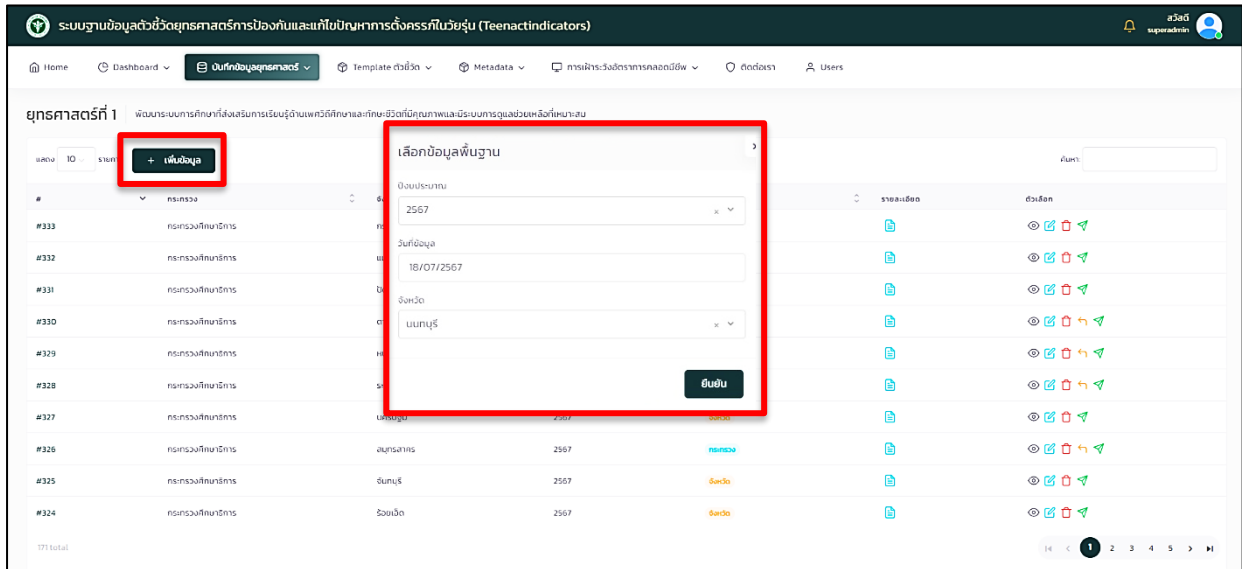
ระบบฐานข้อมูลตัวชี้วัดยุทธศาสตร์การป้องกันและแก้ไขปัญหาการตั้งครรภ์ในวัยรุ่น (Teenactindicators)

สวัสดี
superadmin

Home | Dashboard | บันทึกข้อมูลยุทธศาสตร์ | Template ตัวชี้วัด | Metadata | การเฝ้าระวังอัตราการคลอดมีชีพ | ติดต่อเรา | Users

ยุทธศาสตร์ที่ 1 พัฒนาระบบการศึกษาที่ส่งเสริมการเรียนรู้ด้านเพศวิถีศึกษาและทักษะชีวิตที่มีคุณภาพและมีระบบการดูแลช่วยเหลือที่เหมาะสม

แสดง 10 รายการ

+ เพิ่มข้อมูล

ค้นหา:

| # | กระทรวง | จั | | | รายละเอียด | ตัวเลือก |
|---|---|---|---|---|---|---|
| #333 | กระทรวงศึกษาธิการ | กร | | | | |
| #332 | กระทรวงศึกษาธิการ | แ | | | | |
| #331 | กระทรวงศึกษาธิการ | ปั | | | | |
| #330 | กระทรวงศึกษาธิการ | ต | | | | |
| #329 | กระทรวงศึกษาธิการ | ห | | | | |
| #328 | กระทรวงศึกษาธิการ | ร | | | | |
| #327 | กระทรวงศึกษาธิการ | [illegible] | 2567 | จังหวัด | | |
| #326 | กระทรวงศึกษาธิการ | สมุทรสาคร | 2567 | กระทรวง | | |
| #325 | กระทรวงศึกษาธิการ | จันทบุรี | 2567 | จังหวัด | | |
| #324 | กระทรวงศึกษาธิการ | ร้อยเอ็ด | 2567 | จังหวัด | | |

171 total

1 2 3 4 5

เลือกข้อมูลพื้นฐาน

ปีงบประมาณ
2567

วันที่ข้อมูล
18/07/2567

จังหวัด
นนทบุรี

ยืนยัน